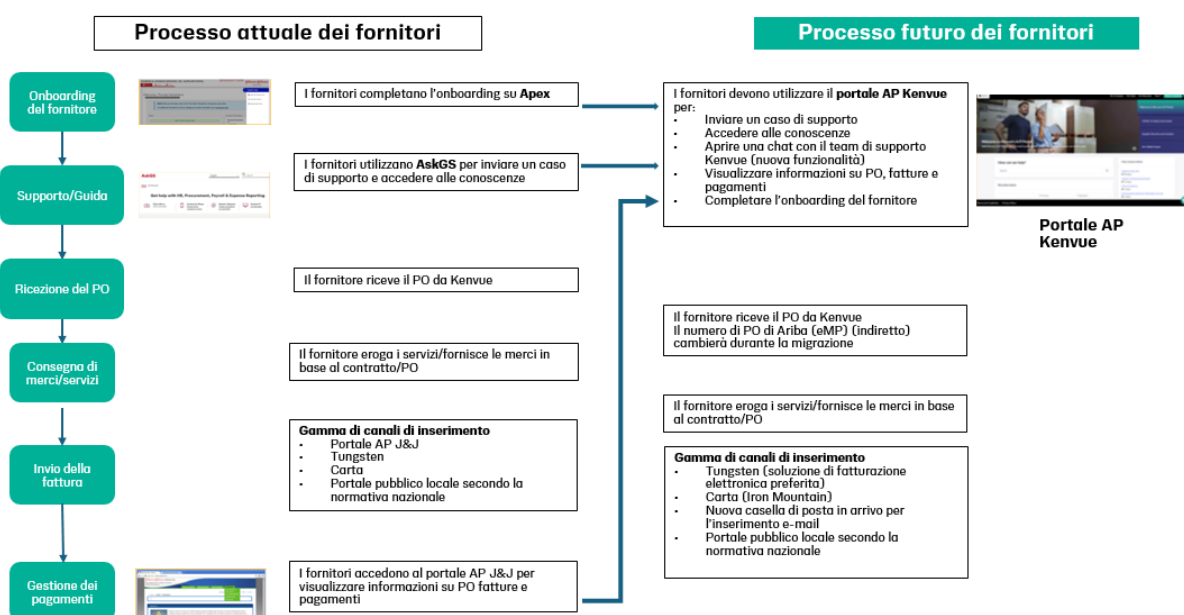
Processo attuale dei fornitori

Processo futuro dei fornitori

Onboarding del fornitore

Supporto/Guida

Ricezione del PO

Consegna di merci/servizi

Invio della fattura

Gestione dei pagamenti

I fornitori completano l'onboarding su **Apex**

I fornitori utilizzano **AskGS** per inviare un caso di supporto e accedere alle conoscenze

Il fornitore riceve il PO da Kenvue

Il fornitore eroga i servizi/fornisce le merci in base al contratto/PO

**Gamma di canali di inserimento**
- Portale AP J&J
- Tungsten
- Carta
- Portale pubblico locale secondo la normativa nazionale

I fornitori accedono al portale AP J&J per visualizzare informazioni su PO fatture e pagamenti

I fornitori devono utilizzare il **portale AP Kenvue** per:
- Inviare un caso di supporto
- Accedere alle conoscenze
- Aprire una chat con il team di supporto Kenvue (nuova funzionalità)
- Visualizzare informazioni su PO, fatture e pagamenti
- Completare l'onboarding del fornitore

Portale AP Kenvue

Il fornitore riceve il PO da Kenvue
Il numero di PO di Ariba (eMP) (indiretto) cambierà durante la migrazione

Il fornitore eroga i servizi/fornisce le merci in base al contratto/PO

**Gamma di canali di inserimento**
- Tungsten (soluzione di fatturazione elettronica preferita)
- Carta (Iron Mountain)
- Nuova casella di posta in arrivo per l'inserimento e-mail
- Portale pubblico locale secondo la normativa nazionale

AskGS
Get help with HR, Procurement, Payroll & Expense Reporting